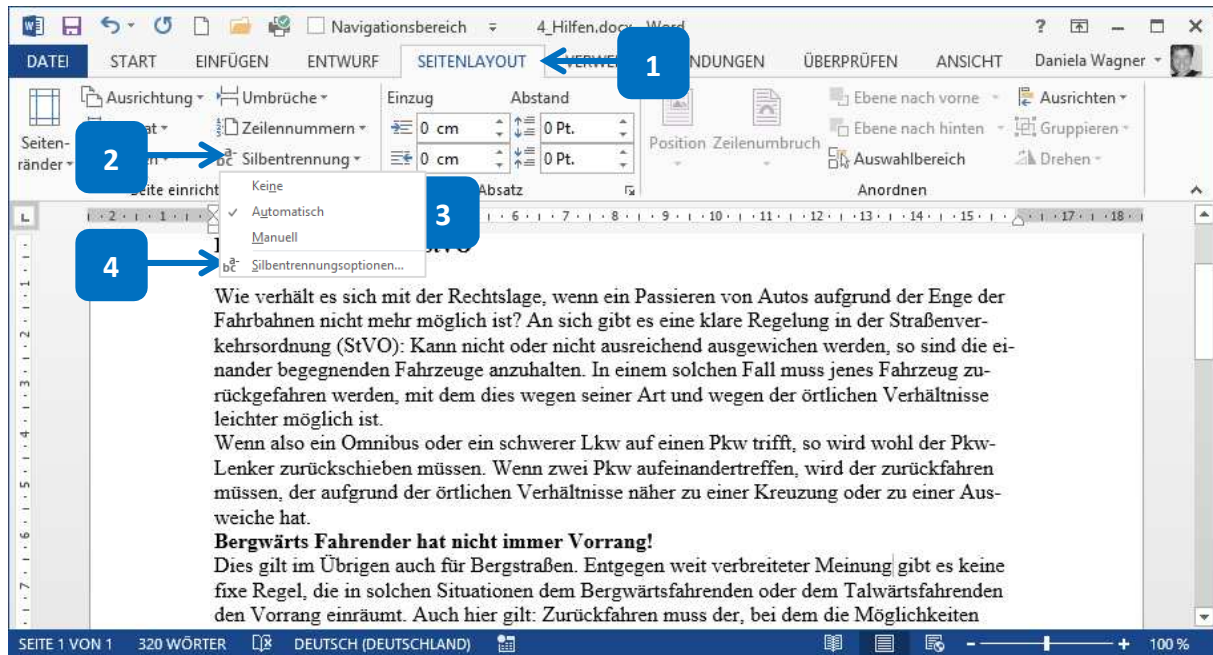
Navigationsbereich 4_Hilfen.docx - Word ? – □ ×

DATEI START EINFÜGEN ENTWURF SEITENLAYOUT VERWE 1 NDUNGEN ÜBERPRÜFEN ANSICHT Daniela Wagner

Ausrichtung Umbrüche Einzug Abstand Ebene nach vorne Ausrichten

Seitenränder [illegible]at Zeilennummern 0 cm 0 Pt. Position Zeilenumbruch Ebene nach hinten Gruppieren

2 Silbentrennung 0 cm 0 Pt. Auswahlbereich Drehen

Seite einricht Absatz Anordnen

Keine
Automatisch
Manuell

3

4 Silbentrennungsoptionen...

Wie verhält es sich mit der Rechtslage, wenn ein Passieren von Autos aufgrund der Enge der Fahrbahnen nicht mehr möglich ist? An sich gibt es eine klare Regelung in der Straßenverkehrsordnung (StVO): Kann nicht oder nicht ausreichend ausgewichen werden, so sind die einander begegnenden Fahrzeuge anzuhalten. In einem solchen Fall muss jenes Fahrzeug zurückgefahren werden, mit dem dies wegen seiner Art und wegen der örtlichen Verhältnisse leichter möglich ist.
Wenn also ein Omnibus oder ein schwerer Lkw auf einen Pkw trifft, so wird wohl der Pkw-Lenker zurückschieben müssen. Wenn zwei Pkw aufeinandertreffen, wird der zurückfahren müssen, der aufgrund der örtlichen Verhältnisse näher zu einer Kreuzung oder zu einer Ausweiche hat.
**Bergwärts Fahrender hat nicht immer Vorrang!**
Dies gilt im Übrigen auch für Bergstraßen. Entgegen weit verbreiteter Meinung gibt es keine fixe Regel, die in solchen Situationen dem Bergwärtsfahrenden oder dem Talwärtsfahrenden den Vorrang einräumt. Auch hier gilt: Zurückfahren muss der, bei dem die Möglichkeiten

SEITE 1 VON 1 320 WÖRTER DEUTSCH (DEUTSCHLAND) 100 %